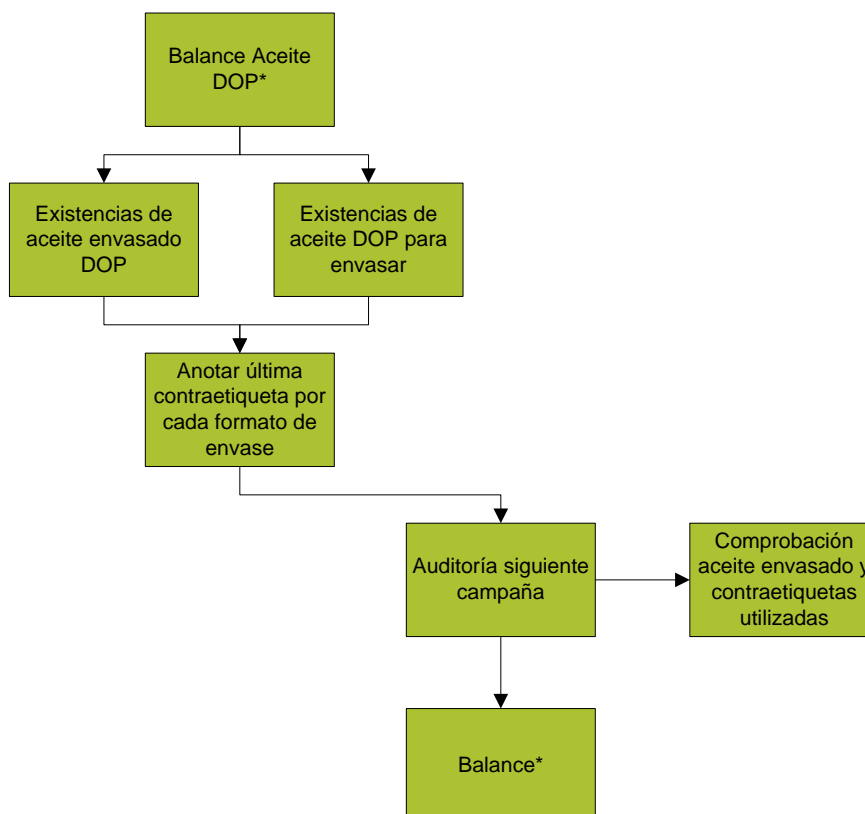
Balance Aceite DOP*

Existencias de aceite envasado DOP

Existencias de aceite DOP para envasar

Anotar última contraetiqueta por cada formato de envase

Auditoría siguiente campaña

Comprobación aceite envasado y contraetiquetas utilizadas

Balance*